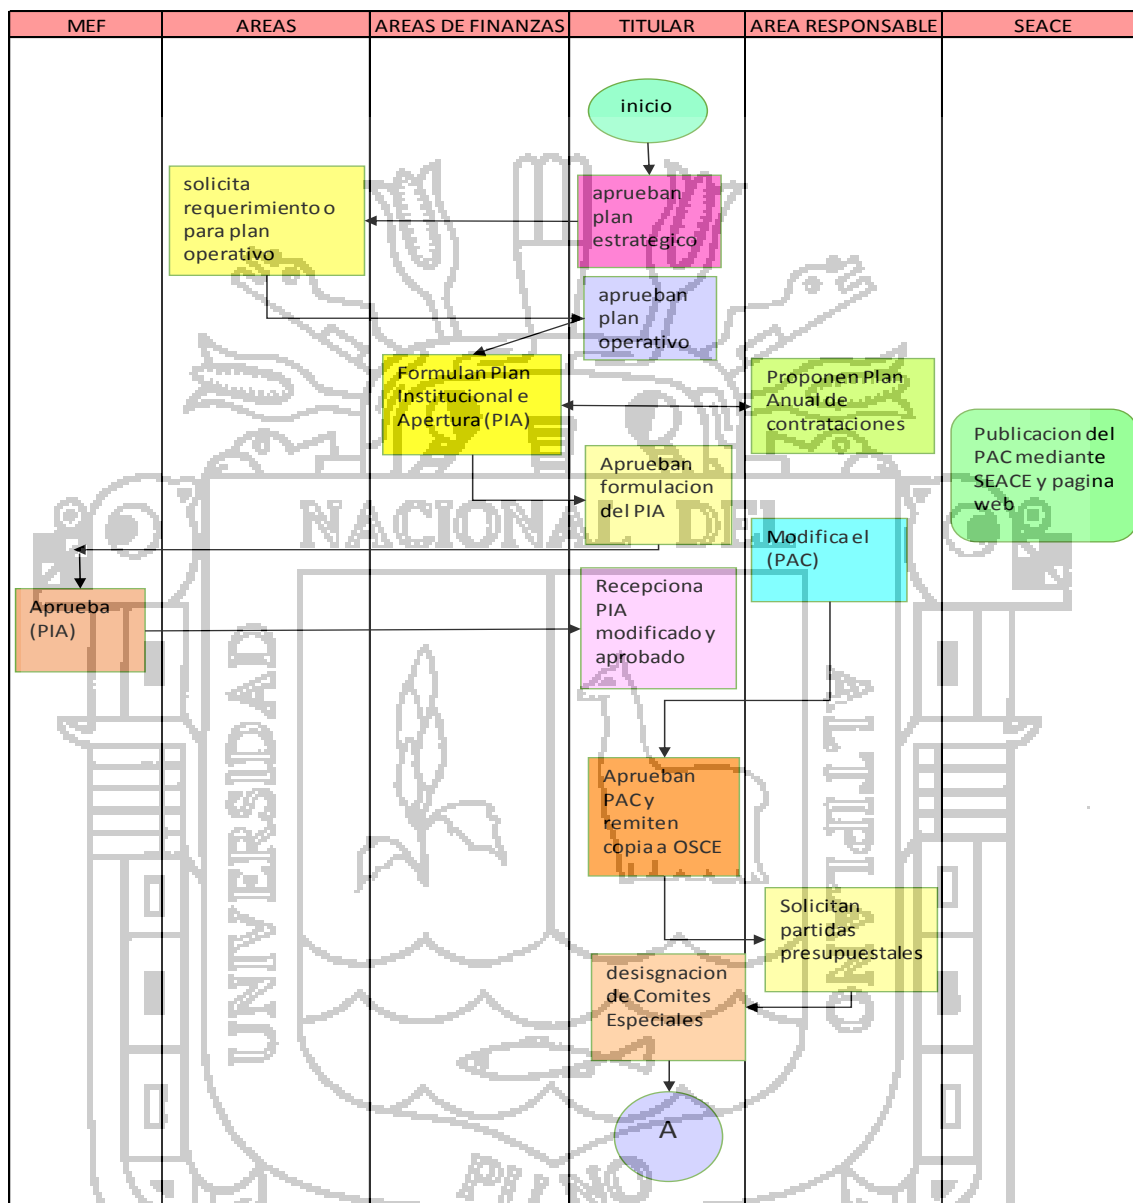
| MEF | AREAS | AREAS DE FINANZAS | TITULAR | AREA RESPONSABLE | SEACE |
|---|---|---|---|---|---|

inicio

solicita requerimiento o para plan operativo

aprueban plan estrategico

aprueban plan operativo

Formulan Plan Institucional e Apertura (PIA)

Proponen Plan Anual de contrataciones

Publicacion del PAC mediante SEACE y pagina web

Aprueban formulacion del PIA

NACIONAL DEL

Modifica el (PAC)

Aprueba (PIA)

Recepciona PIA modificado y aprobado

UNIVERSIDAD

ALTIPLANO

Aprueban PAC y remiten copia a OSCE

Solicitan partidas presupuestales

desisgnacion de Comites Especiales

A

PUNO